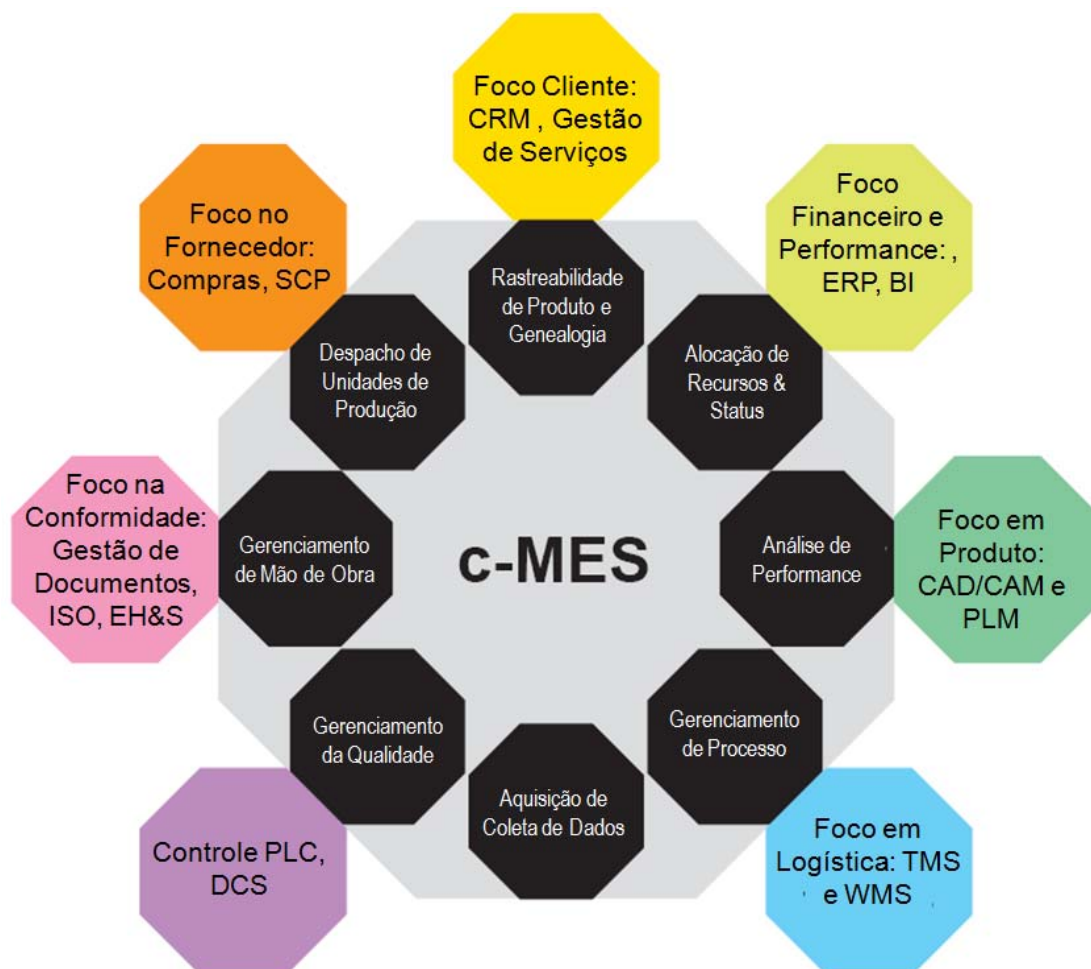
Foco Cliente: CRM , Gestão de Serviços

Foco no Fornecedor: Compras, SCP

Foco Financeiro e Performance: , ERP, BI

Rastreabilidade de Produto e Genealogia

Despacho de Unidades de Produção

Alocação de Recursos & Status

Foco na Conformidade: Gestão de Documentos, ISO, EH&S

Gerenciamento de Mão de Obra

c-MES

Análise de Performance

Foco em Produto: CAD/CAM e PLM

Gerenciamento da Qualidade

Gerenciamento de Processo

Aquisição de Coleta de Dados

Controle PLC, DCS

Foco em Logística: TMS e WMS